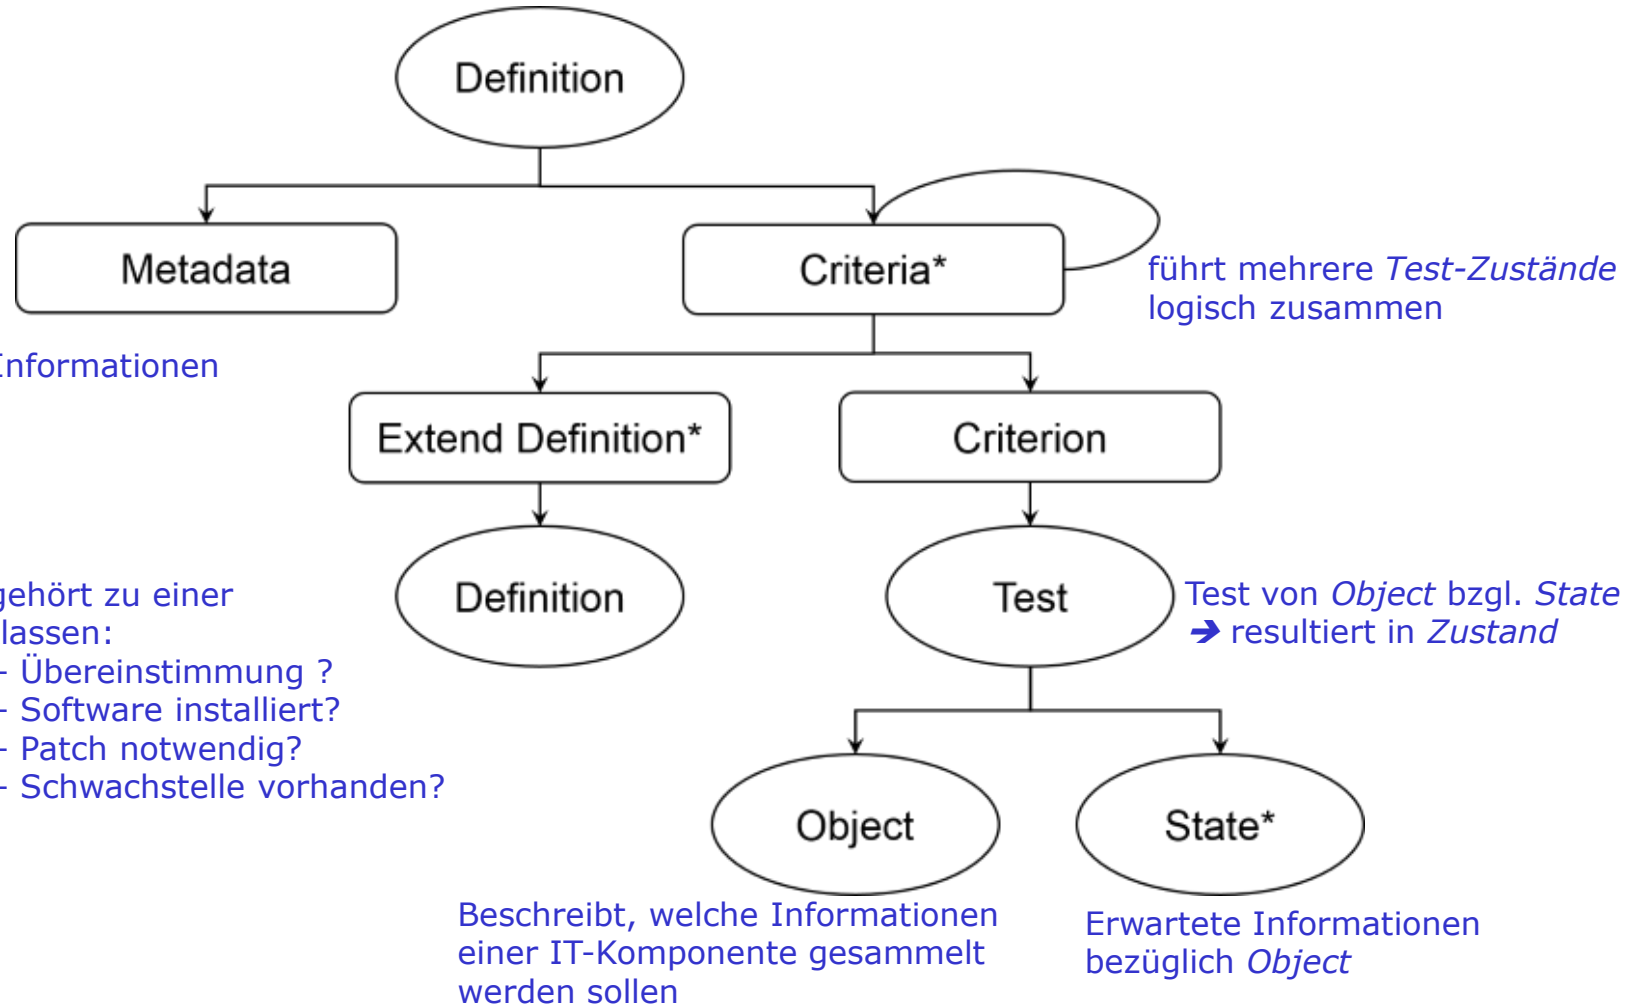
Definition

Metadata

Criteria*

führt mehrere *Test-Zustände* logisch zusammen

Informationen

Extend Definition*

Criterion

gehört zu einer
lassen:
- Übereinstimmung ?
- Software installiert?
- Patch notwendig?
- Schwachstelle vorhanden?

Definition

Test

Test von *Object* bzgl. *State*
➔ resultiert in *Zustand*

Object

State*

Beschreibt, welche Informationen einer IT-Komponente gesammelt werden sollen

Erwartete Informationen bezüglich *Object*